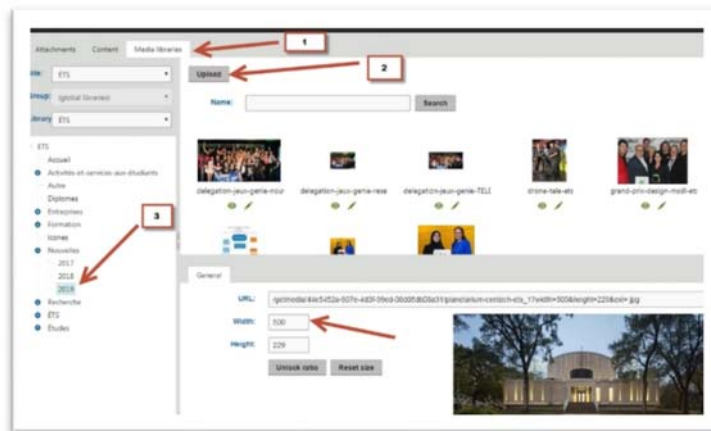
Attachments Content Media libraries

1

Site: ETS

Group: (global libraries)

Library: ETS

Upload

2

Name: Search

delegation-jeux-genie-nour delegation-jeux-genie-rese delegation-jeux-genie-TELI drone-tale-ets grand-prix-design-modi-etc

ETS
Accueil
Activités et services aux étudiants
Autre
Diplomes
Entreprises
Formation
Icones
Nouvelles
2017
2018
2019
Recherche
ÉTS
Études

3

General

URL: /getmedia/44e5452a-507e-4d0f-99cd-06d0fdb08a31/planetarium-centech-ets_1?width=500&height=229&ext=.jpg

Width: 500

Height: 229

Unlock ratio Reset size